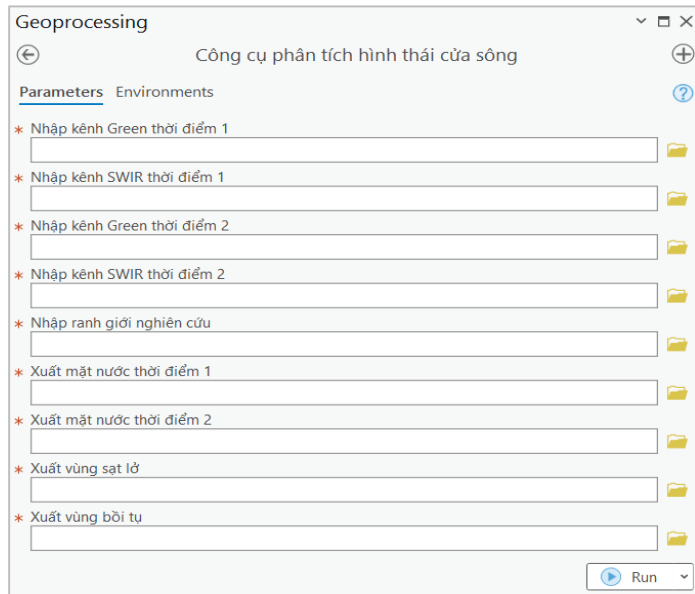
Geoprocessing

Công cụ phân tích hình thái cửa sông

Parameters Environments

* Nhập kênh Green thời điểm 1

* Nhập kênh SWIR thời điểm 1

* Nhập kênh Green thời điểm 2

* Nhập kênh SWIR thời điểm 2

* Nhập ranh giới nghiên cứu

* Xuất mặt nước thời điểm 1

* Xuất mặt nước thời điểm 2

* Xuất vùng sạt lở

* Xuất vùng bồi tụ

Run